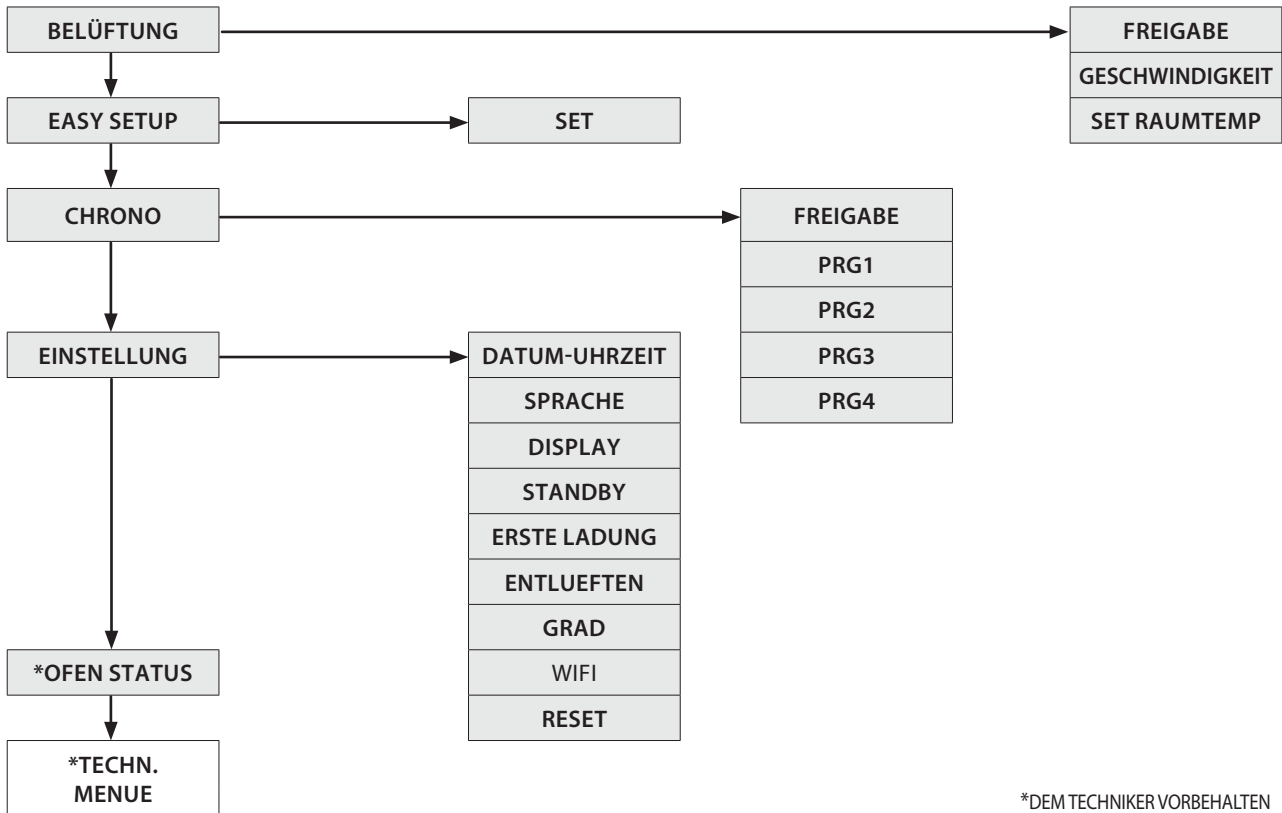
BELÜFTUNG

FREIGABE
GESCHWINDIGKEIT
SET RAUMTEMP

EASY SETUP

SET

CHRONO

FREIGABE
PRG1
PRG2
PRG3
PRG4

EINSTELLUNG

DATUM-UHRZEIT
SPRACHE
DISPLAY
STANDBY
ERSTE LADUNG
ENTLUEFTEN
GRAD
WIFI
RESET

*OFEN STATUS

*TECHN. MENUE

*DEM TECHNIKER VORBEHALTEN